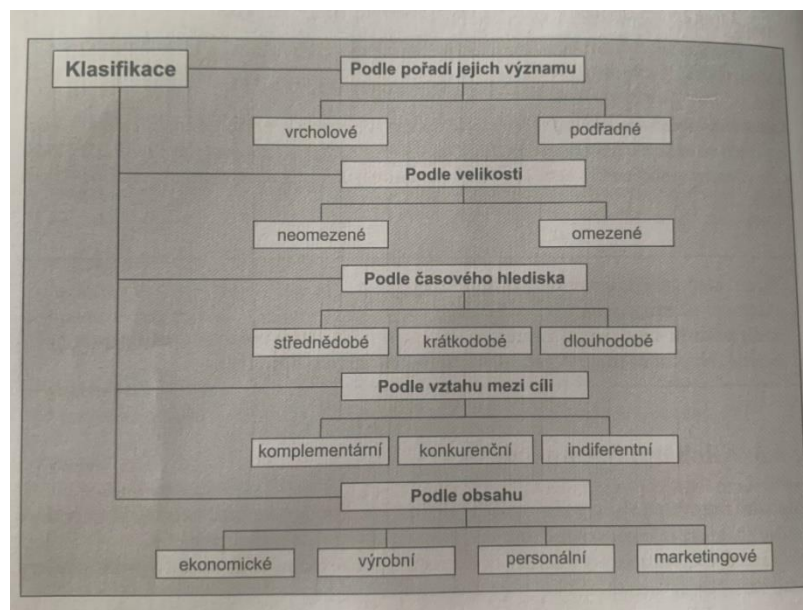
Klasifikace

Podle pořadí jejich významu

vrcholové

podřadné

Podle velikosti

neomezené

omezené

Podle časového hlediska

střednědobé

krátkodobé

dlouhodobé

Podle vztahu mezi cíli

komplementární

konkurenční

indiferentní

Podle obsahu

ekonomické

výrobní

personální

marketingové